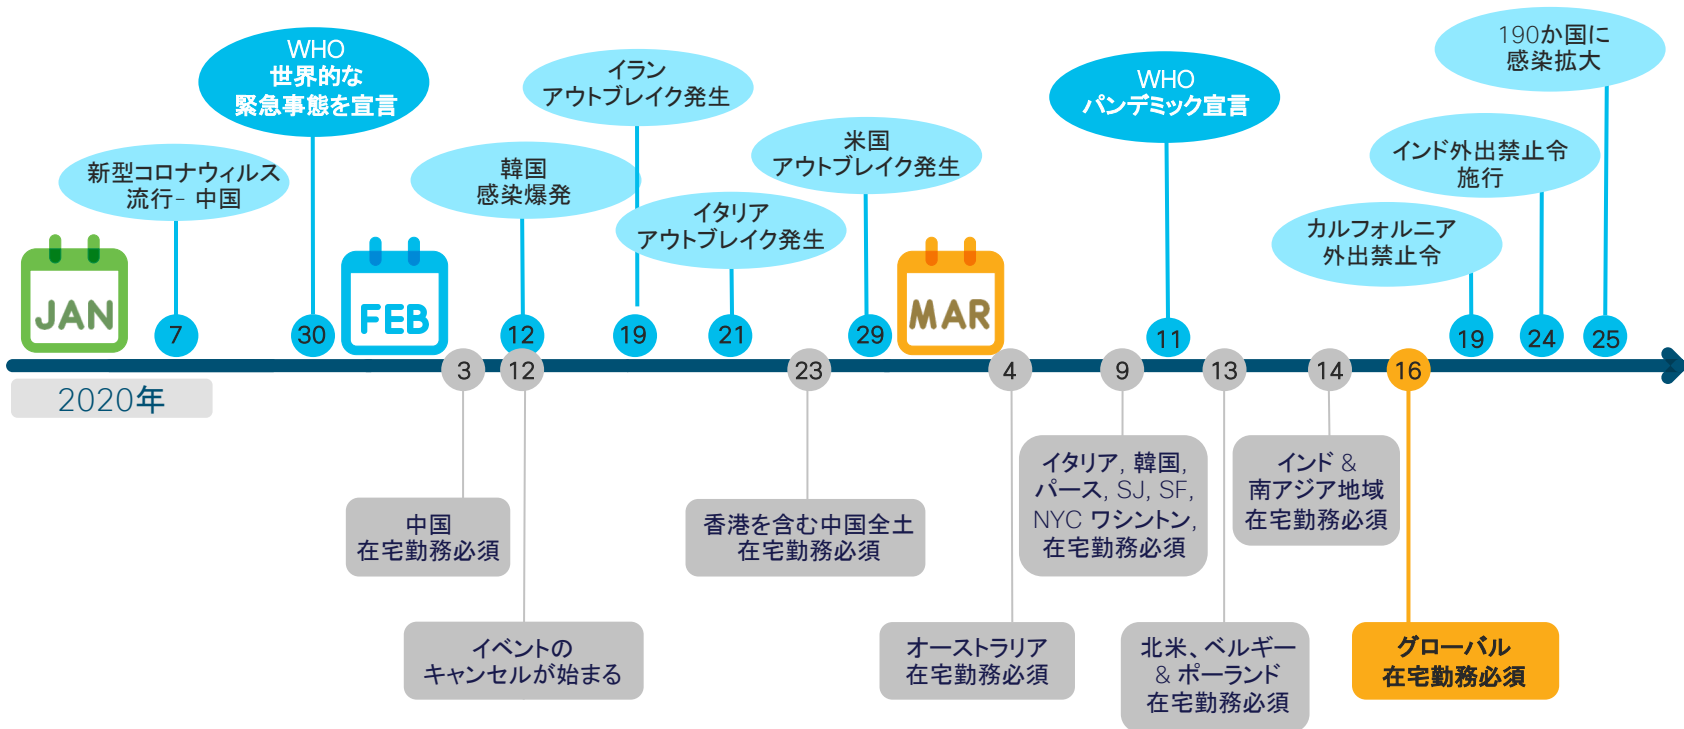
WHO
世界的な
緊急事態を宣言

新型コロナウィルス
流行- 中国

イラン
アウトブレイク発生

韓国
感染爆発

イタリア
アウトブレイク発生

米国
アウトブレイク発生

WHO
パンデミック宣言

190か国に
感染拡大

インド外出禁止令
施行

カルフォルニア
外出禁止令

JAN
7
30
FEB
12
19
21
29
MAR
11
19
24
25

2020年
3
12
23
4
9
13
14
16

中国
在宅勤務必須

イベントの
キャンセルが始まる

香港を含む中国全土
在宅勤務必須

オーストラリア
在宅勤務必須

イタリア, 韓国,
パース, SJ, SF,
NYC ワシントン,
在宅勤務必須

北米、ベルギー
& ポーランド
在宅勤務必須

インド &
南アジア地域
在宅勤務必須

グローバル
在宅勤務必須